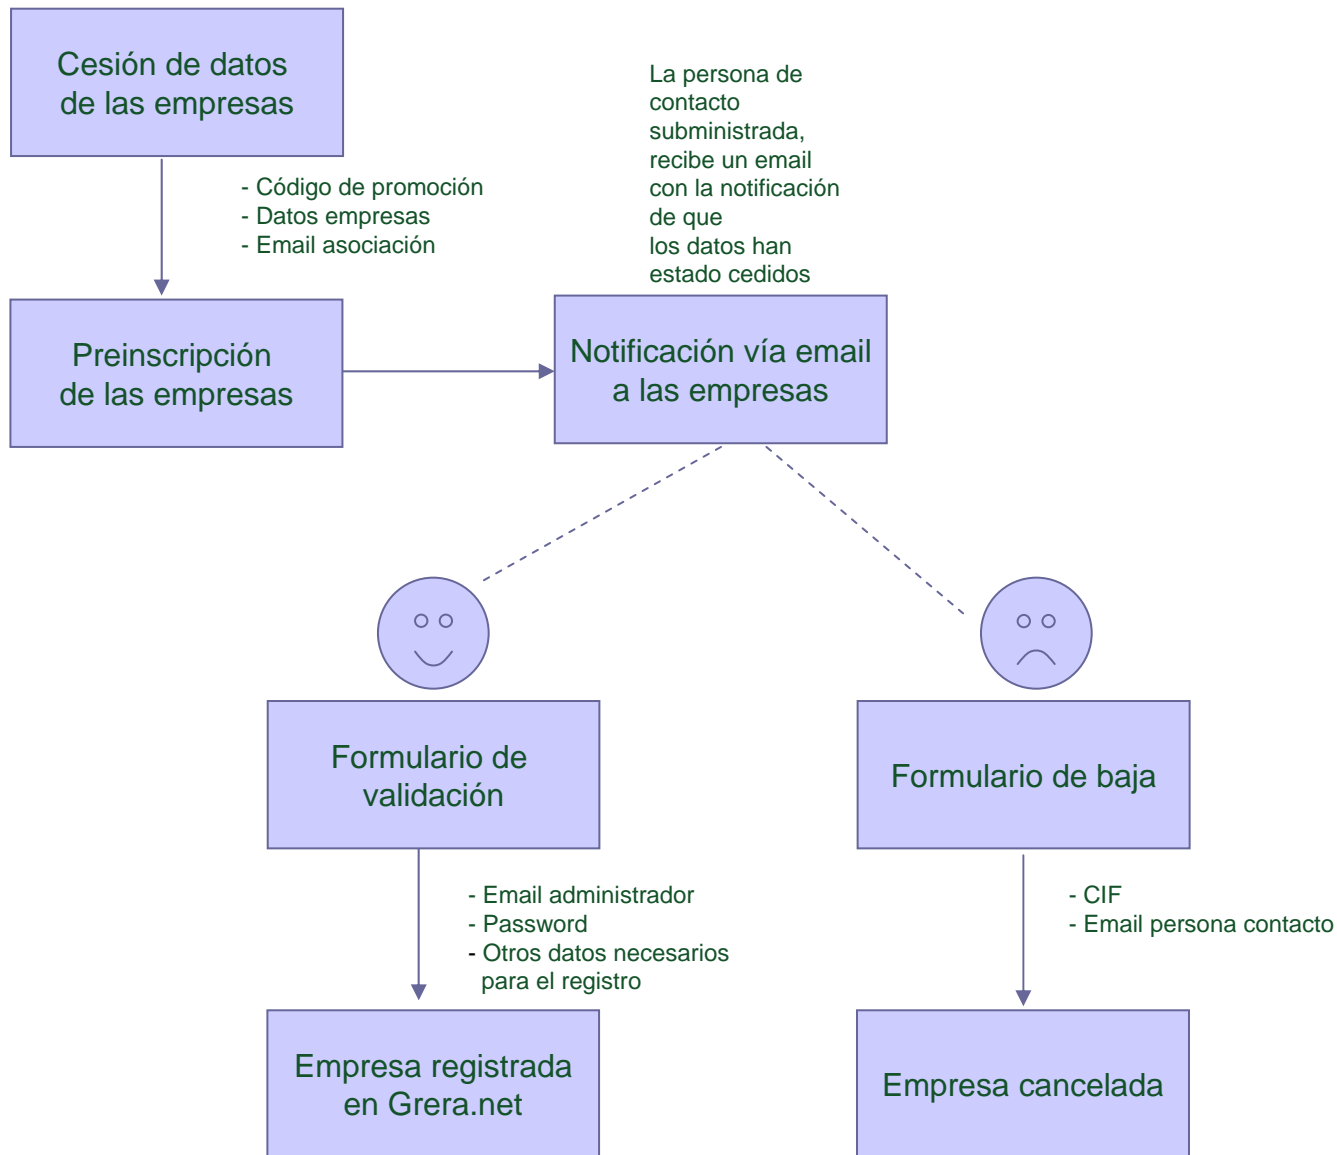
Cesión de datos de las empresas

- Código de promoción
- Datos empresas
- Email asociación

La persona de contacto subministrada, recibe un email con la notificación de que los datos han estado cedidos

Preinscripción de las empresas

Notificación vía email a las empresas

Formulario de validación

Formulario de baja

- Email administrador
- Password
- Otros datos necesarios para el registro

- CIF
- Email persona contacto

Empresa registrada en Grera.net

Empresa cancelada